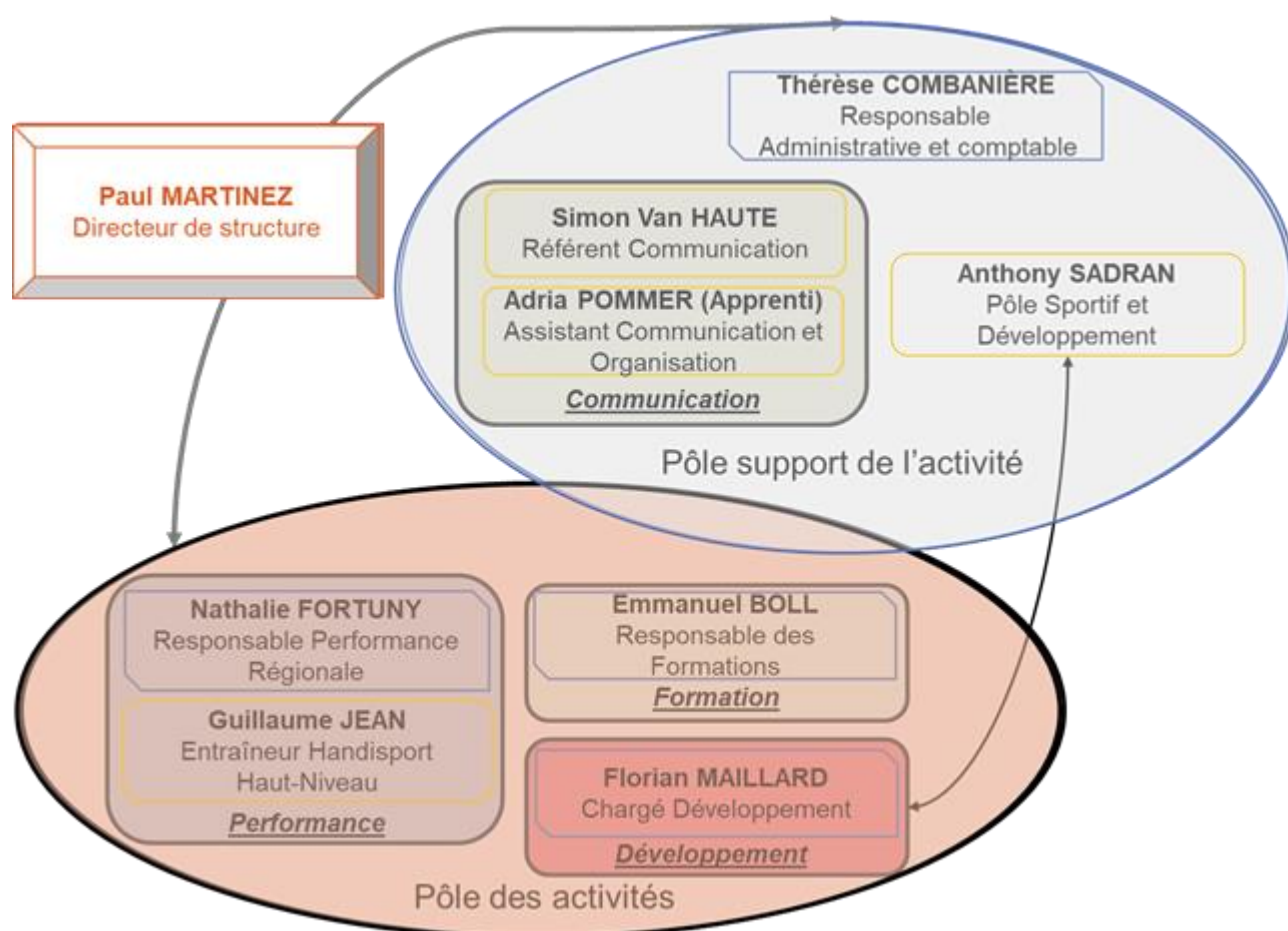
Paul MARTINEZ
Directeur de structure

Thérèse COMBANIÈRE
Responsable
Administrative et comptable

Simon Van HAUTE
Référent Communication

Adria POMMER (Apprenti)
Assistant Communication et Organisation

Communication

Anthony SADRAN
Pôle Sportif et Développement

Pôle support de l'activité

Nathalie FORTUNY
Responsable Performance Régionale

Guillaume JEAN
Entraîneur Handisport Haut-Niveau

Performance

Emmanuel BOLL
Responsable des Formations

Formation

Florian MAILLARD
Chargé Développement

Développement

Pôle des activités